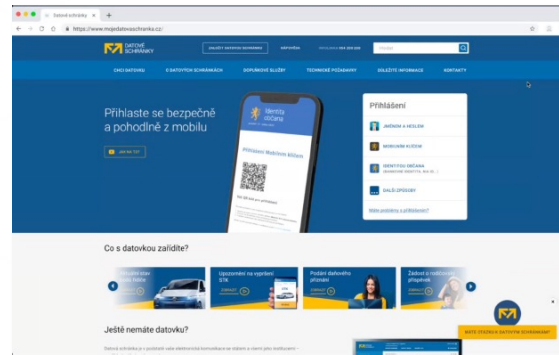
Datové schránky ×

https://www.mojedatovaschranka.cz/

DATOVÉ SCHRÁNKY

ZALOŽIT DATOVOU SCHRÁNKU

NÁPOVĚDA

Hledat

CHCI DATOVKU

O DATOVÝCH SCHRÁNKÁCH

DOPLŇKOVÉ SLUŽBY

TECHNICKÉ POŽADAVKY

DŮLEŽITÉ INFORMACE

KONTAKTY

Přihlaste se bezpečně a pohodlně z mobilu

JAK NA TO?

Identita občana

Přihlášení Mobilním klíčem

Přihlášení

JMÉNEM A HESLEM

MOBILNÍM KLÍČEM

IDENTITOU OBČANA

DALŠÍ ZPŮSOBY

Máte problémy s přihlášením?

Co s datovkou zařídíte?

Upozornění na vypršení STK

Podání daňového přiznání

Žádost o rodičovský příspěvek

ZOBRAZIT

ZOBRAZIT

ZOBRAZIT

Ještě nemáte datovku?

MÁTE OTÁZKU K DATOVÝM SCHRÁNKÁM?